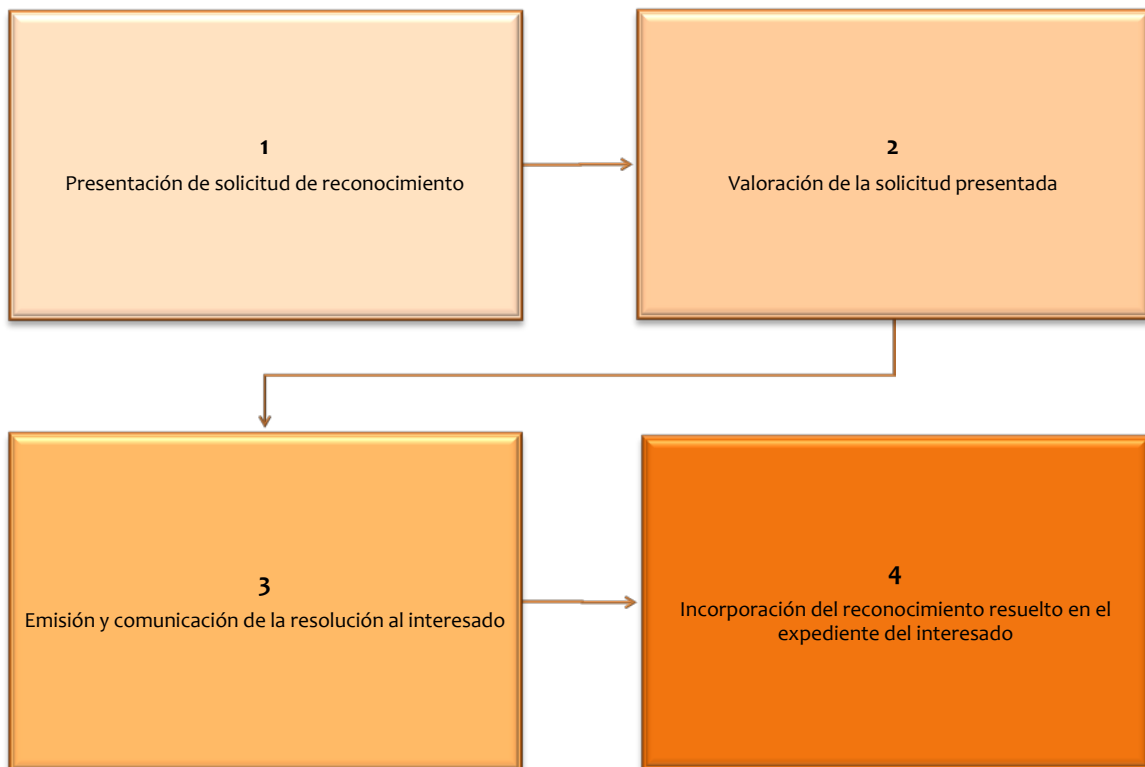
1
Presentación de solicitud de reconocimiento

2
Valoración de la solicitud presentada

3
Emisión y comunicación de la resolución al interesado

4
Incorporación del reconocimiento resuelto en el expediente del interesado